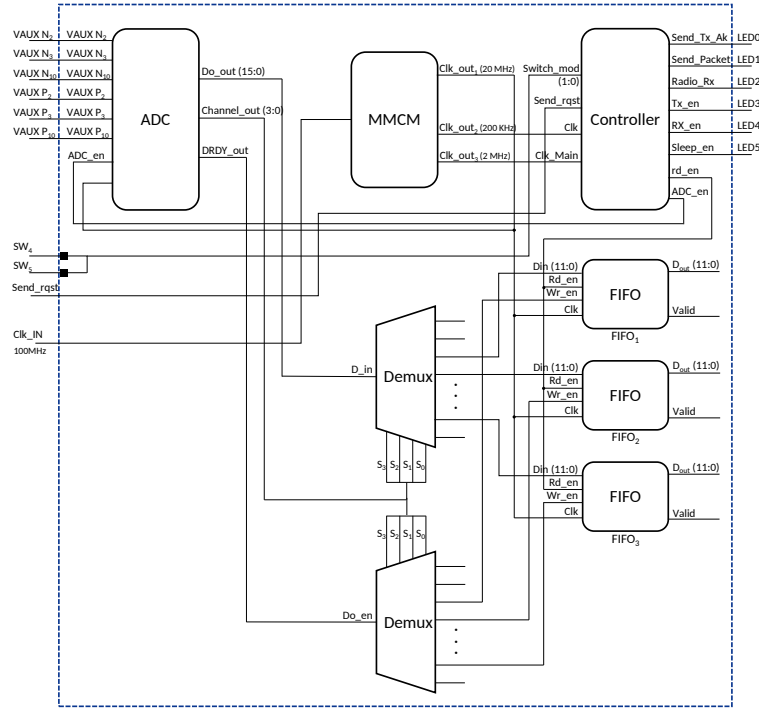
VAUX $N_2$ VAUX $N_2$
VAUX $N_3$ VAUX $N_3$
VAUX $N_{10}$ VAUX $N_{10}$
VAUX $P_2$ VAUX $P_2$
VAUX $P_3$ VAUX $P_3$
VAUX $P_{10}$ VAUX $P_{10}$
ADC_en
ADC
Do_out (15:0)
Channel_out (3:0)
DRDY_out
MMCM
Clk_out$_1$ (20 MHz)
Clk_out$_2$ (200 KHz)
Clk_out$_3$ (2 MHz)
Switch_mod (1:0)
Send_rqst
Clk
Clk_Main
Controller
Send_Tx_Ak LED0
Send_Packet LED1
Radio_Rx LED2
Tx_en LED3
RX_en LED4
Sleep_en LED5
rd_en
ADC_en
SW$_4$
SW$_5$
Send_rqst
Clk_IN
100MHz
D_in
Demux
$S_3$ $S_2$ $S_1$ $S_0$
$S_3$ $S_2$ $S_1$ $S_0$
Do_en
Demux
Din (11:0)
Rd_en
Wr_en
Clk
FIFO
$D_{out}$ (11:0)
Valid
FIFO$_1$
Din (11:0)
Rd_en
Wr_en
Clk
FIFO
$D_{out}$ (11:0)
Valid
FIFO$_2$
Din (11:0)
Rd_en
Wr_en
Clk
FIFO
$D_{out}$ (11:0)
Valid
FIFO$_3$